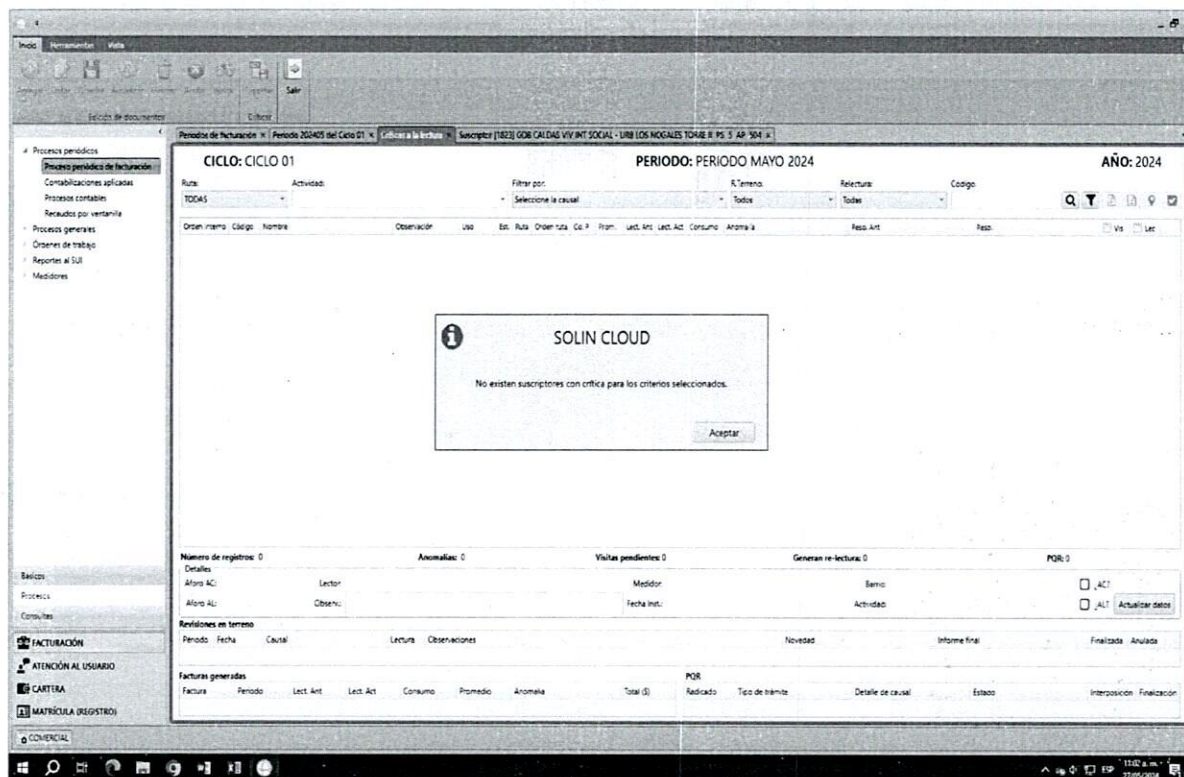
Inicio Herramientas Vista

Salir

Edición de documentos Editor

Procesos periódicos
Proceso periódico de facturación
Contabilizaciones aplicadas
Procesos contables
Recaudos por ventanilla
Procesos generales
Órdenes de trabajo
Reportes al SUI
Medidores

Periodos de facturación × Periodo 202405 del Ciclo 01 × Crítica a la lectura × Suscriptor [1823] GOB CALDAS VIV INT SOCIAL - URB LOS NOGALES TORRE R PS 5 AP 504 ×

CICLO: CICLO 01
PERIODO: PERIODO MAYO 2024
AÑO: 2024

Ruta: TODAS
Actividad:
Filtrar por: Seleccione la causal
R.Terreno: Todos
Relectura: Todas
Codigo:

Orden interno Código Nombre Observación Uso Est. Ruta Orden ruta Co. P Prom. Lect. Ant Lect. Act Consumo Anomalía Reso. Ant Reso. Vis Lec

SOLIN CLOUD

No existen suscriptores con crítica para los criterios seleccionados.

Aceptar

Número de registros: 0 Anomalías: 0 Visitas pendientes: 0 Generan re-lectura: 0 PQR: 0

Detalles
Aforo AC: Lector Medidor Barrio ¿AC?
Aforo AL: Observ.: Fecha Inst.: Actividad: ¿AL? Actualizar datos

Revisiones en terreno
Periodo Fecha Causal Lectura Observaciones Novedad Informe final Finalizada Anulada

Facturas generadas
Factura Periodo Lect. Ant Lect. Act Consumo Promedio Anomalía Total ($)

PQR
Radicado Tipo de trámite Detalle de causal Estado Interposición Finalización

Basicos
Procesos
Consultas
FACTURACIÓN
ATENCIÓN AL USUARIO
CARTERA
MATRÍCULA (REGISTRO)
COMERCIAL

ESP 11:02 a. m.